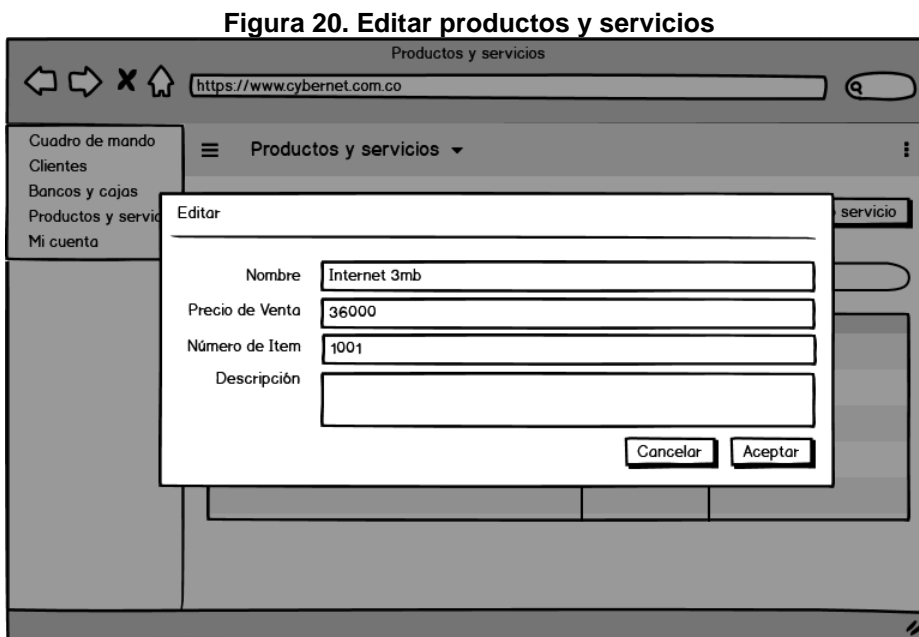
Figura 20. Editar productos y servicios

Productos y servicios

https://www.cybernet.com.co

Cuadro de mando
Clientes
Bancos y cajas
Productos y servic
Mi cuenta

Productos y servicios

servicio

Editar

Nombre Internet 3mb
Precio de Venta 36000
Número de Item 1001
Descripción

Cancelar Aceptar